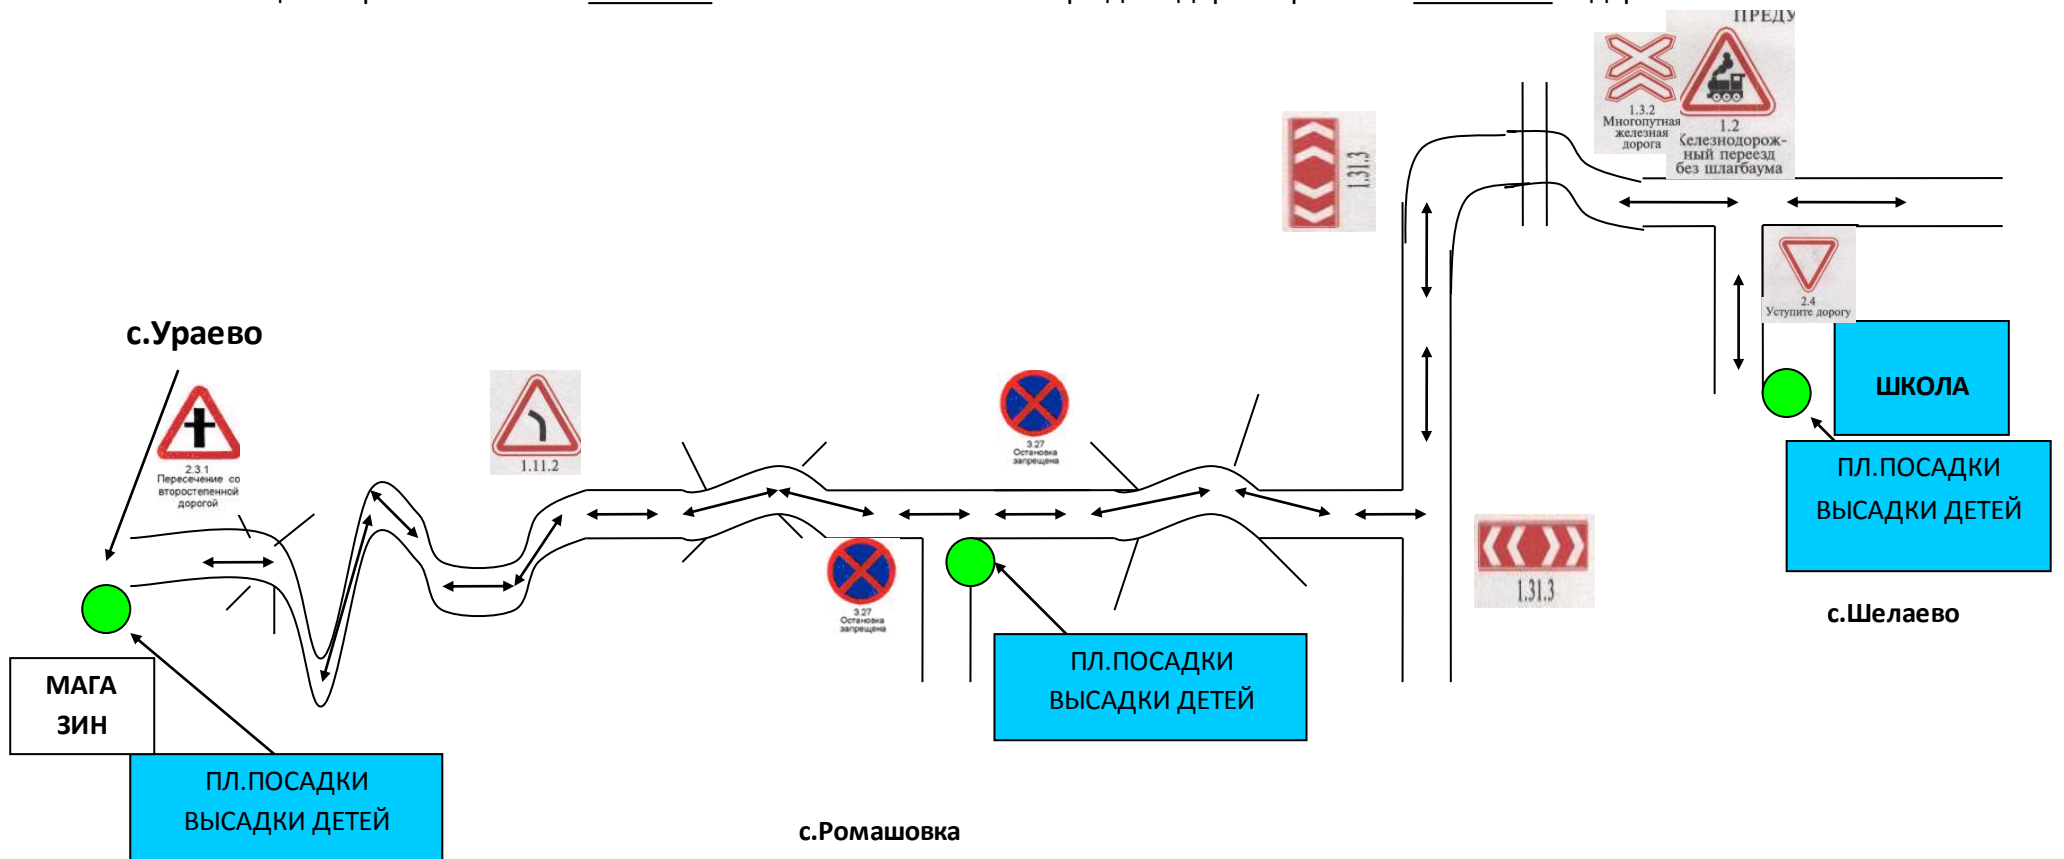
ПРЕДУ

1.3.2 Многопутная железная дорога

1.2 Железнодорожный переезд без шлагбаума

1.31.3

2.4 Уступите дорогу

с.Ураево

ШКОЛА

2.3.1 Пересечение со второстепенной дорогой

1.11.2

3.27 Остановка запрещена

ПЛ.ПОСАДКИ ВЫСАДКИ ДЕТЕЙ

3.27 Остановка запрещена

1.31.3

с.Шелаево

МАГА ЗИН

ПЛ.ПОСАДКИ ВЫСАДКИ ДЕТЕЙ

ПЛ.ПОСАДКИ ВЫСАДКИ ДЕТЕЙ

с.Ромашовка